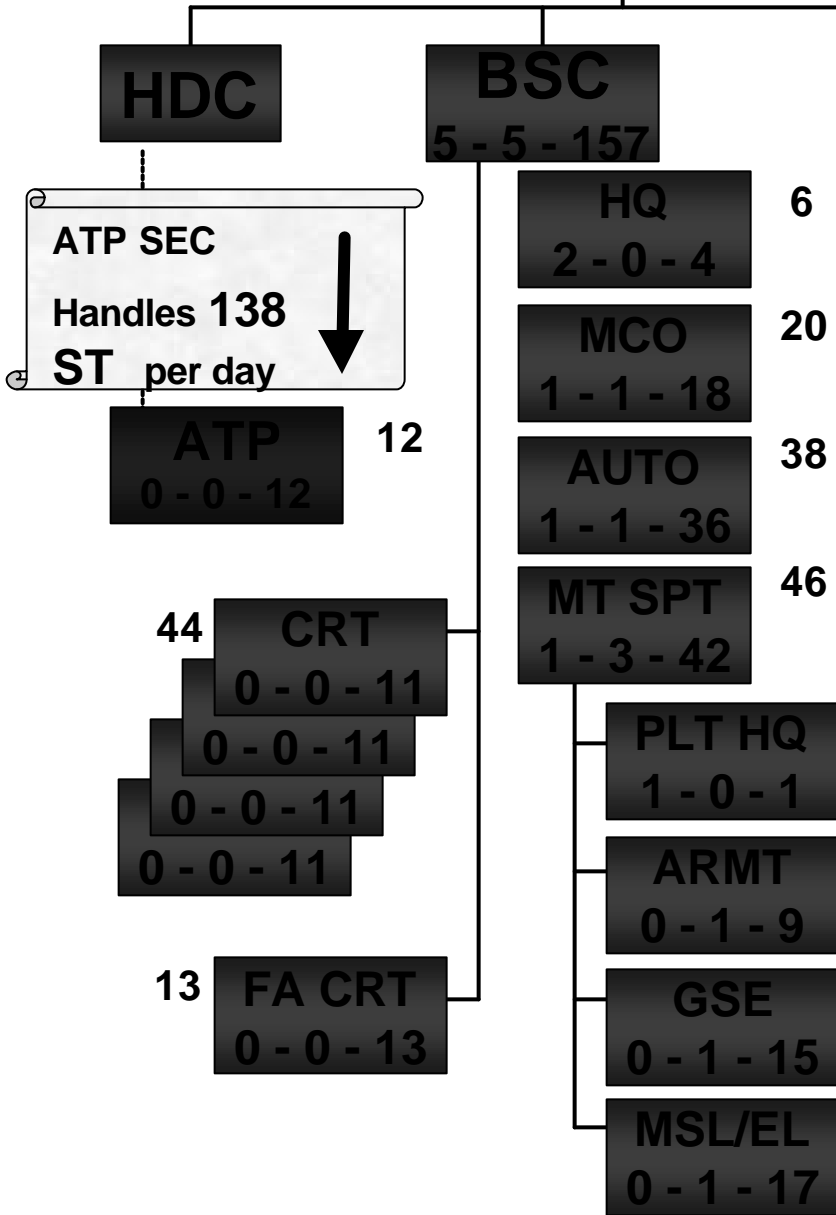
HDC

ATP SEC

Handles 138 ST per day

ATP
0 - 0 - 12

12

BSC
5 - 5 - 157

HQ
2 - 0 - 4

6

MCO
1 - 1 - 18

20

AUTO
1 - 1 - 36

38

MT SPT
1 - 3 - 42

46

44

CRT
0 - 0 - 11

0 - 0 - 11

0 - 0 - 11

0 - 0 - 11

PLT HQ
1 - 0 - 1

ARMT
0 - 1 - 9

GSE
0 - 1 - 15

MSL/EL
0 - 1 - 17

13

FA CRT
0 - 0 - 13